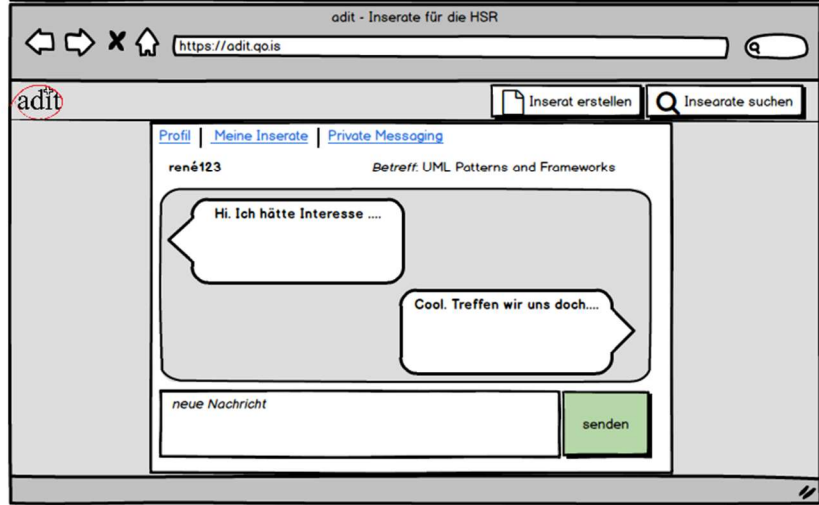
adit - Inserate für die HSR

https://adit.qo.is

adit

Inserat erstellen

Inserate suchen

Profil | Meine Inserate | Private Messaging

rené123

Betreff: UML Patterns and Frameworks

Hi. Ich hätte Interesse ....

Cool. Treffen wir uns doch....

neue Nachricht

senden